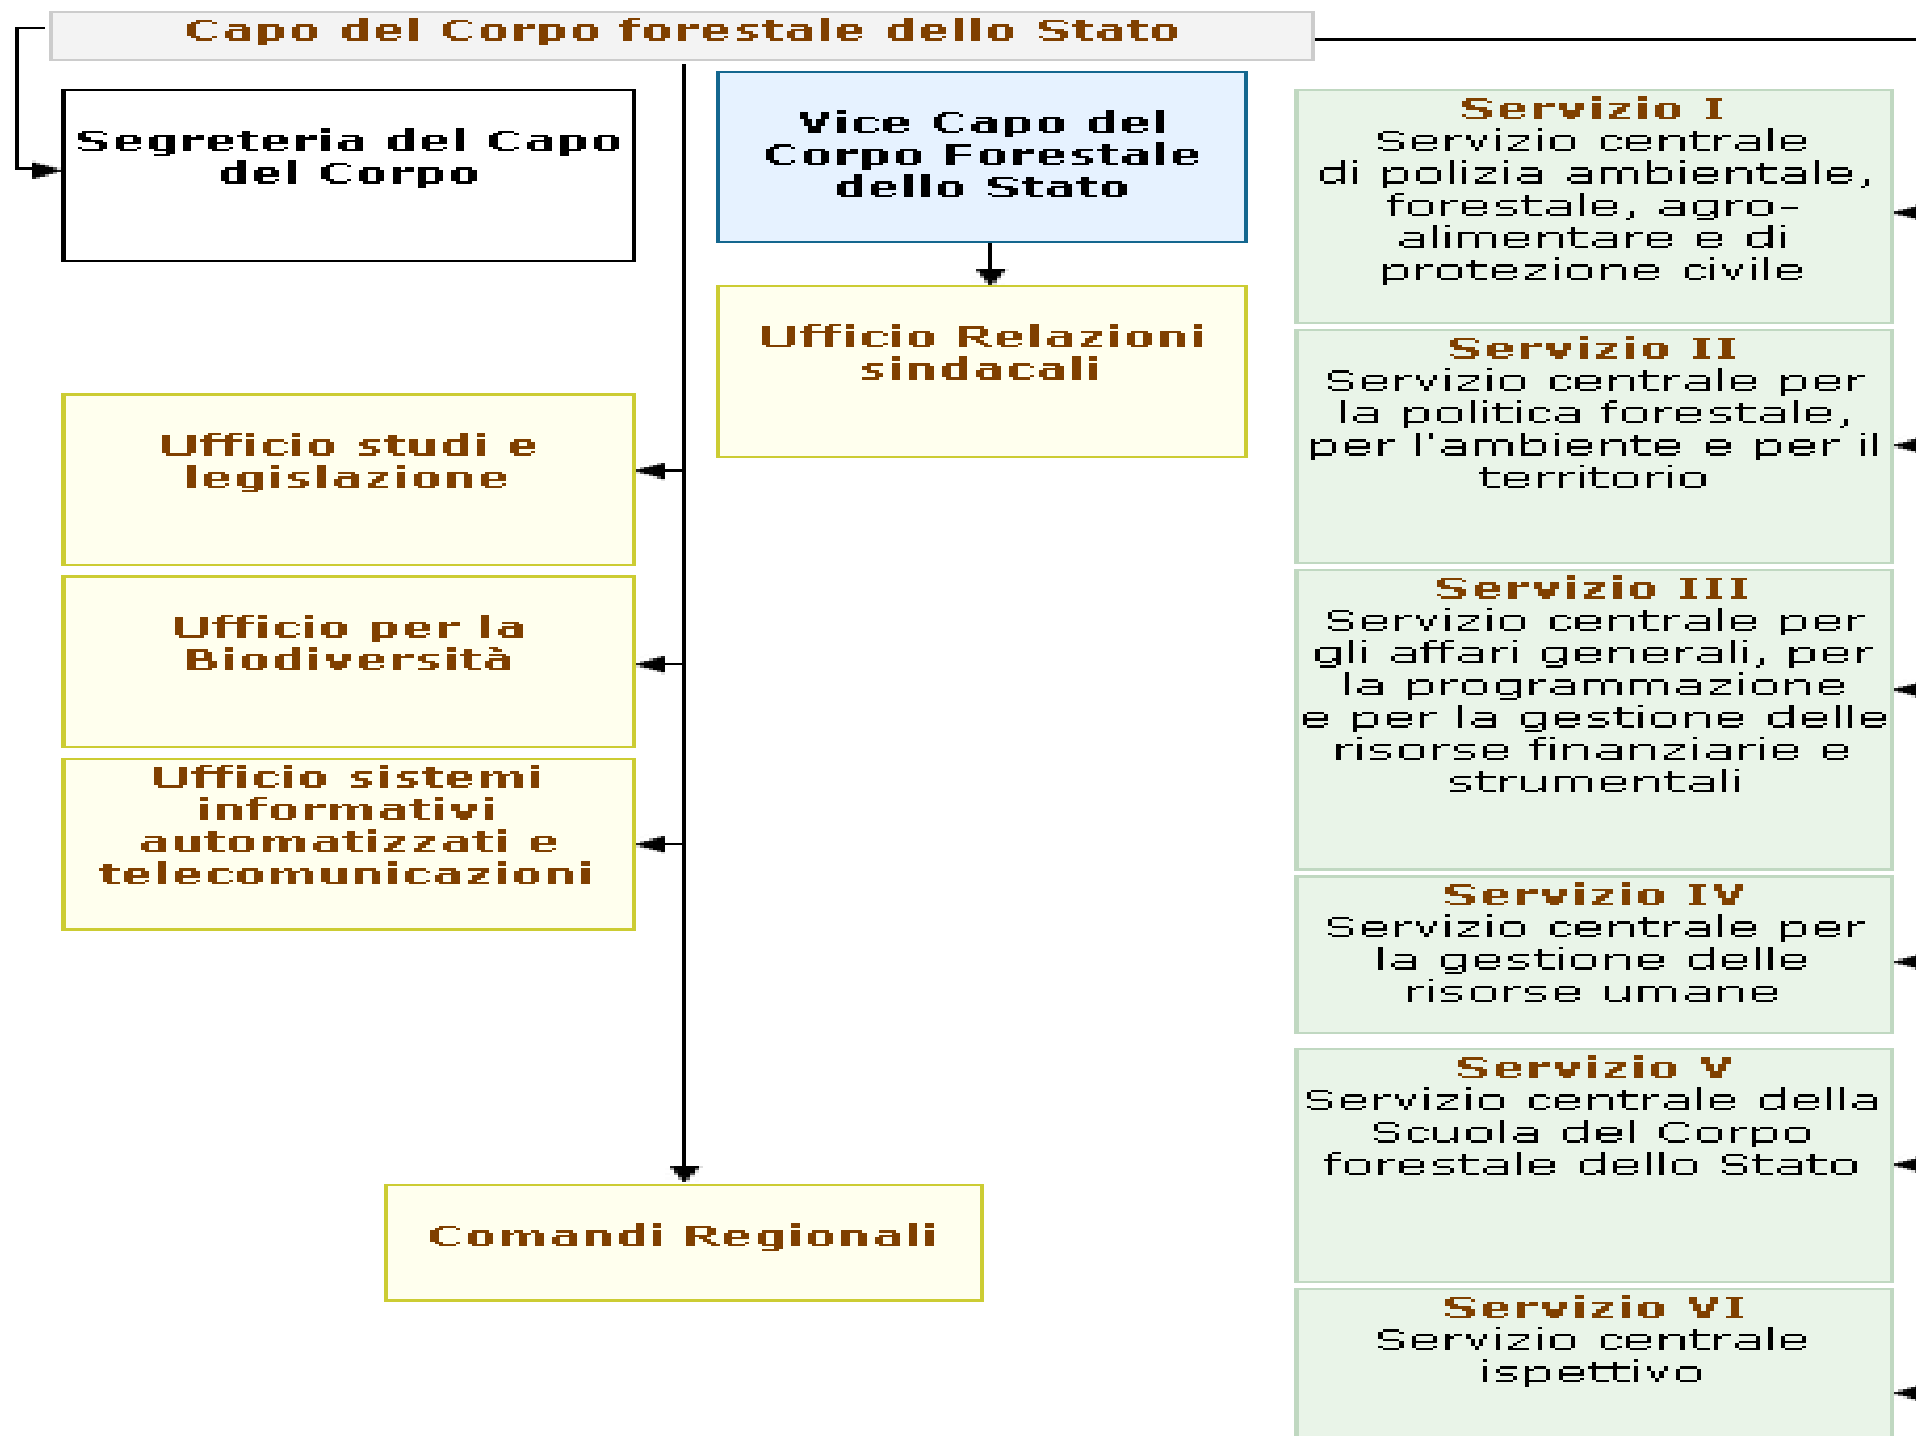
Capo del Corpo forestale dello Stato

Segreteria del Capo del Corpo

Vice Capo del Corpo Forestale dello Stato

Ufficio Relazioni sindacali

Ufficio studi e legislazione

Ufficio per la Biodiversità

Ufficio sistemi informativi automatizzati e telecomunicazioni

Comandi Regionali

Servizio I
Servizio centrale di polizia ambientale, forestale, agro-alimentare e di protezione civile

Servizio II
Servizio centrale per la politica forestale, per l'ambiente e per il territorio

Servizio III
Servizio centrale per gli affari generali, per la programmazione e per la gestione delle risorse finanziarie e strumentali

Servizio IV
Servizio centrale per la gestione delle risorse umane

Servizio V
Servizio centrale della Scuola del Corpo forestale dello Stato

Servizio VI
Servizio centrale ispettivo